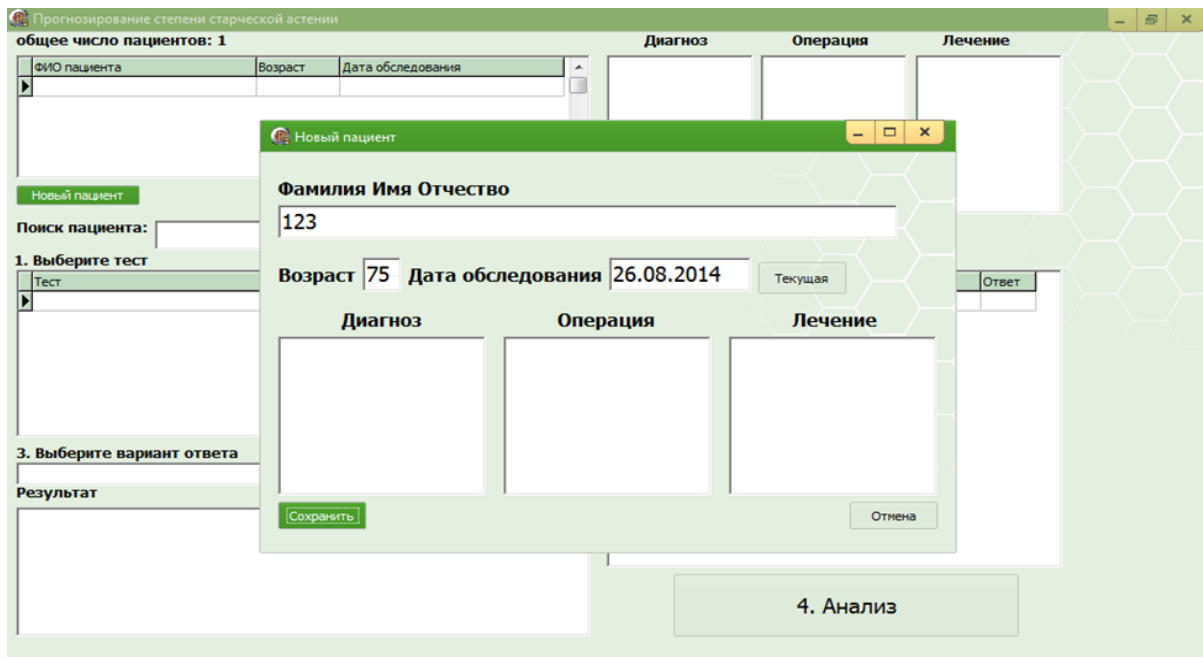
Прогнозирование степени старческой астении

общее число пациентов: 1

| ФИО пациента | Возраст | Дата обследования |
|---|---|---|
| | | |

Новый пациент

Поиск пациента:

1. Выберите тест

| Тест |
|---|
| |

3. Выберите вариант ответа

Результат

Диагноз

Операция

Лечение

Ответ

4. Анализ

Новый пациент

Фамилия Имя Отчество

123

Возраст 75 Дата обследования 26.08.2014 Текущая

Диагноз

Операция

Лечение

Сохранить

Отмена